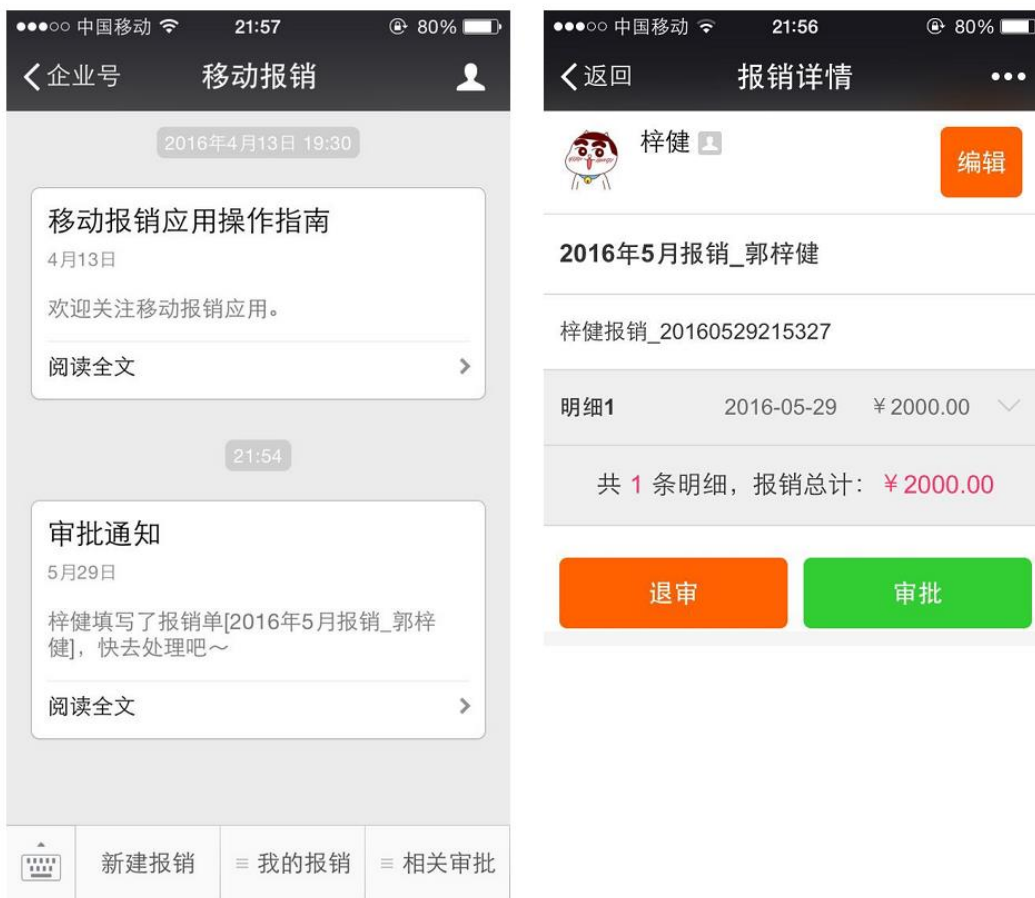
●●●○○ 中国移动 21:57 80%

企业号 移动报销

2016年4月13日 19:30

移动报销应用操作指南

4月13日

欢迎关注移动报销应用。

阅读全文

21:54

审批通知

5月29日

梓健填写了报销单[2016年5月报销_郭梓健]，快去处理吧～

阅读全文

新建报销 ≡ 我的报销 ≡ 相关审批

●●●○○ 中国移动 21:56 80%

返回 报销详情 •••

梓健

编辑

2016年5月报销_郭梓健

梓健报销_20160529215327

| 明细1 | 2016-05-29 | ¥2000.00 |
|---|---|---|

共 1 条明细，报销总计：¥2000.00

退审 审批